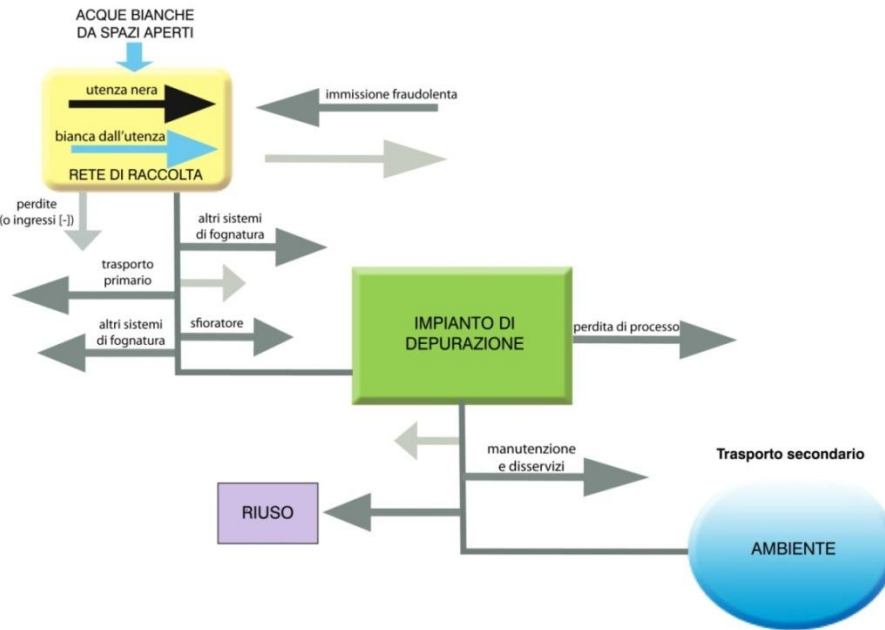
ACQUE BIANCHE
DA SPAZI APERTI

utenza nera

bianca dall'utenza

RETE DI RACCOLTA

immissione fraudolenta

perdite
(o ingressi [-])

altri sistemi
di fognatura

trasporto
primario

altri sistemi
di fognatura

sfioratore

IMPIANTO DI
DEPURAZIONE

perdita di processo

manutenzione
e disservizi

Trasporto secondario

RIUSO

AMBIENTE